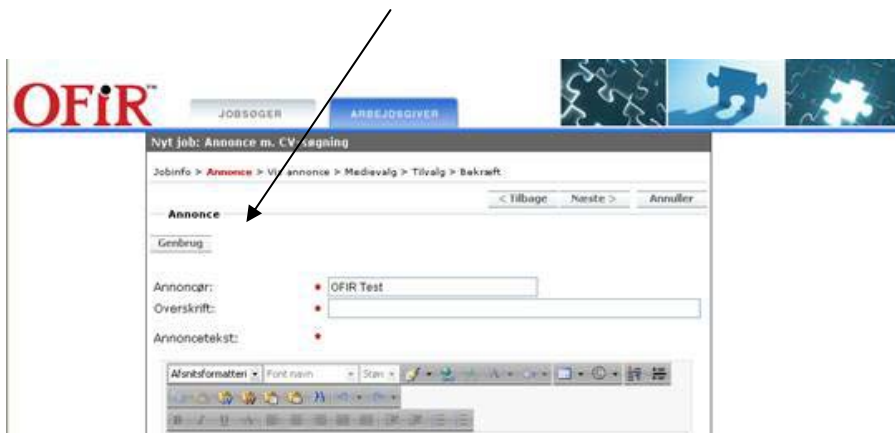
OFiR™

JOBSØGER

ARBEJDSGIVER

Nyt job: Annonce m. CV-søgning

Jobinfo > Annonce > Vis annonce > Medievalg > Tilvalg > Bekræft

< Tilbage

Næste >

Annuller

Annonce

Genbrug

Annoncør: • OFIR Test

Overskrift: •

Annoncetekst: •

Afsnitsformateri

Font navn

Stan